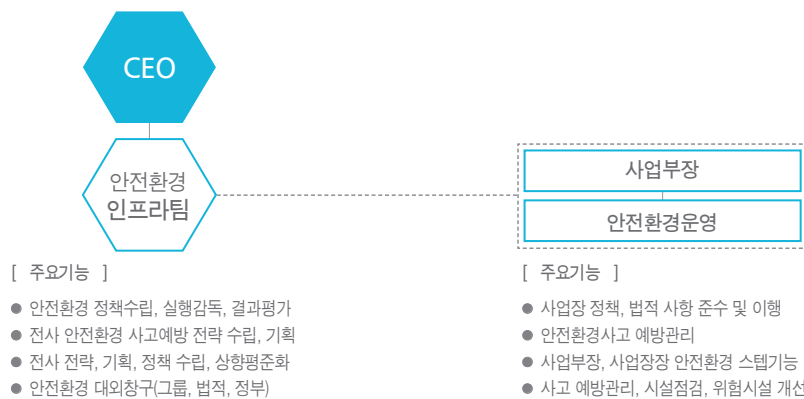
CEO

안전환경
인프라팀

사업부장

안전환경운영

[ 주요기능 ]

● 안전환경 정책수립, 실행감독, 결과평가
● 전사 안전환경 사고예방 전략 수립, 기획
● 전사 전략, 기획, 정책 수립, 상향평준화
● 안전환경 대외창구(그룹, 법적, 정부)

[ 주요기능 ]

● 사업장 정책, 법적 사항 준수 및 이행
● 안전환경사고 예방관리
● 사업부장, 사업장장 안전환경 스텝기능
● 사고 예방관리, 시설점검, 위험시설 개선